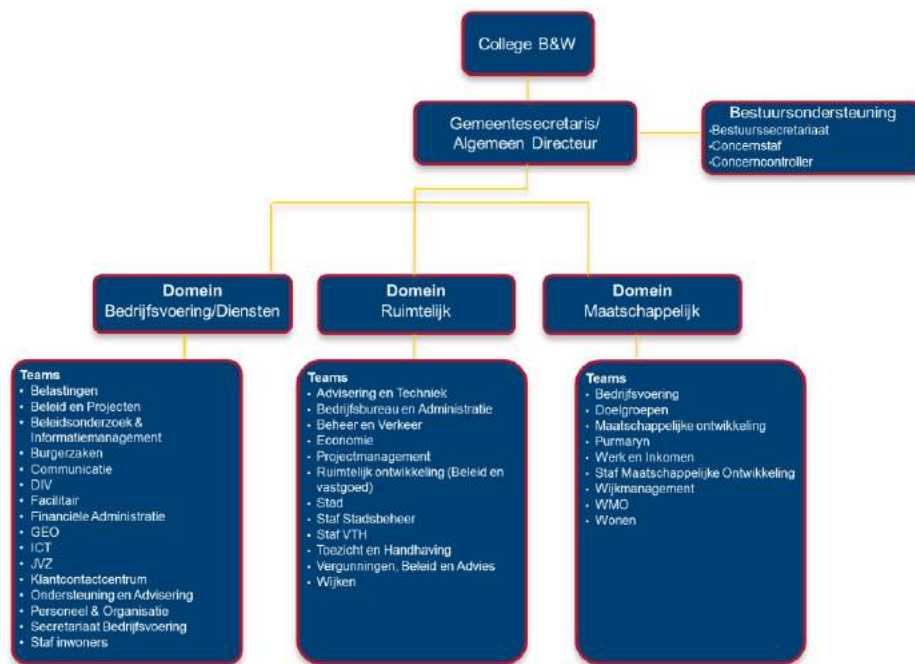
College B&W

Gemeentesecretaris/ Algemeen Directeur

Bestuursondersteuning
- Bestuurssecretariaat
- Concernstaf
- Concerncontroller

Domein
Bedrijfsvoering/Diensten

Domein
Ruimtelijk

Domein
Maatschappelijk

Teams
- Belastingen
- Beleid en Projecten
- Beleidsonderzoek & Informatiemanagement
- Burgerzaken
- Communicatie
- DIV
- Facilitair
- Financiële Administratie
- GEO
- ICT
- JVZ
- Klantcontactcentrum
- Ondersteuning en Advisering
- Personeel & Organisatie
- Secretariaat Bedrijfsvoering
- Staf inwoners

Teams
- Advisering en Techniek
- Bedrijfsbureau en Administratie
- Beheer en Verkeer
- Economie
- Projectmanagement
- Ruimtelijk ontwikkeling (Beleid en vastgoed)
- Stad
- Staf Stadsbeheer
- Staf VTH
- Toezicht en Handhaving
- Vergunningen, Beleid en Advies
- Wijken

Teams
- Bedrijfsvoering
- Doelgroepen
- Maatschappelijke ontwikkeling
- Purmaryn
- Werk en Inkomen
- Staf Maatschappelijke Ontwikkeling
- Wijkmanagement
- WMO
- Wonen